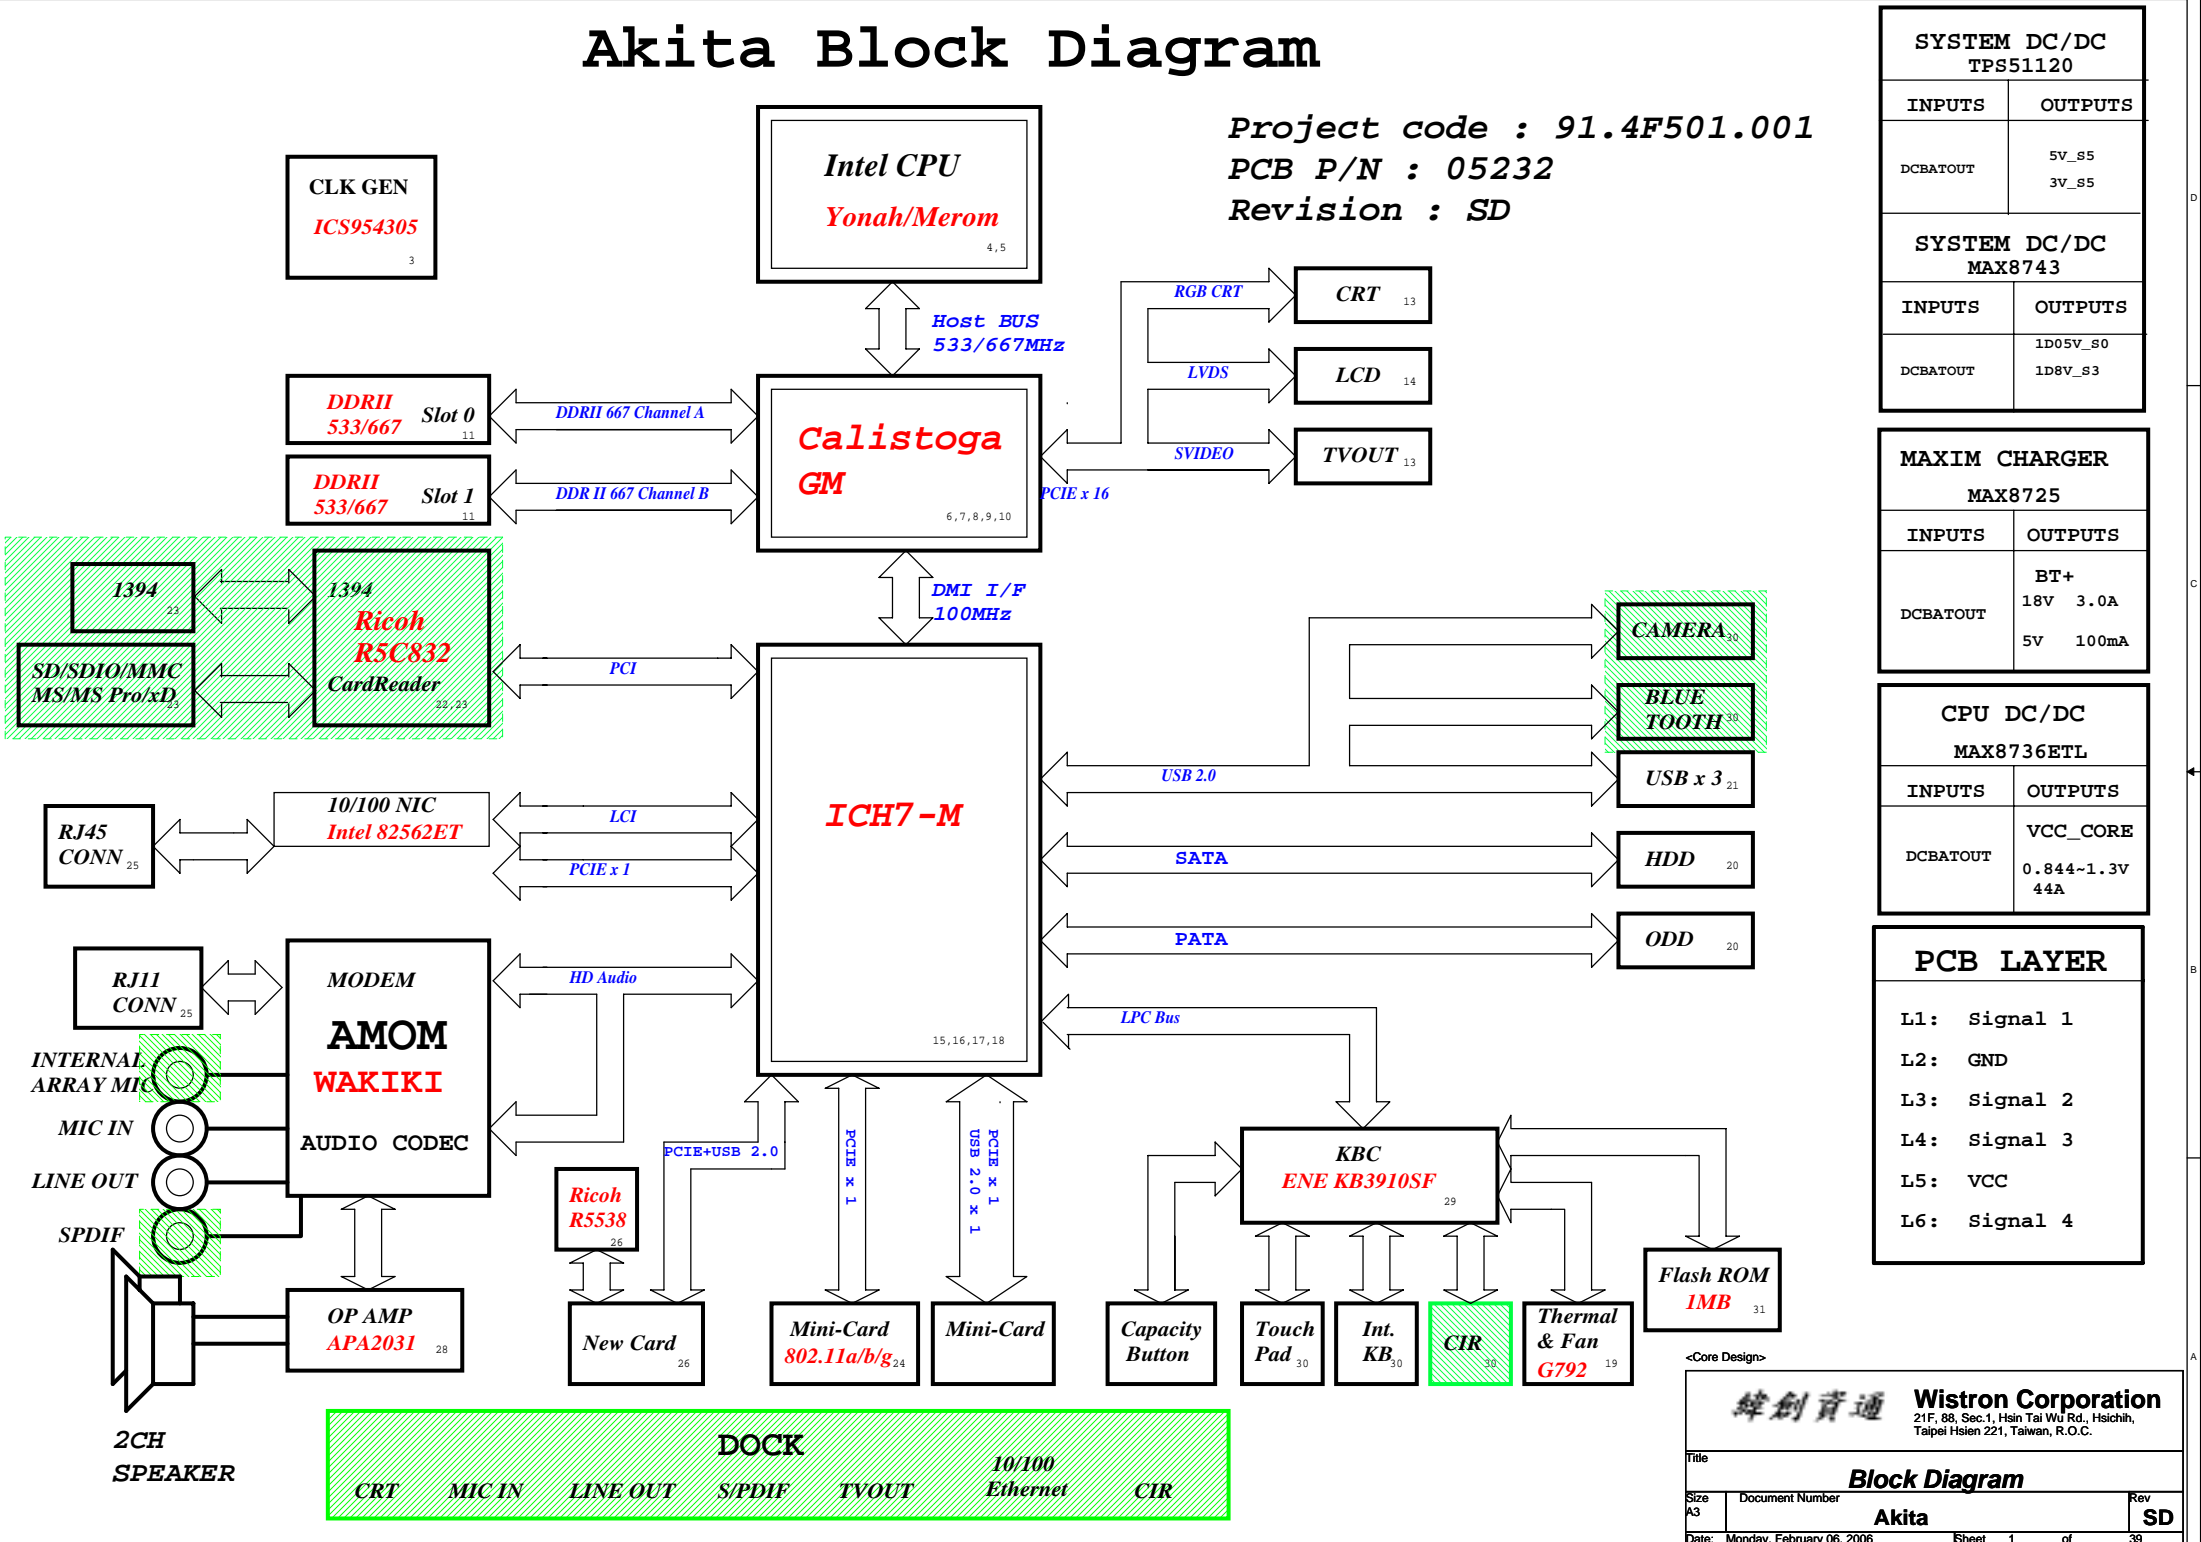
Akita Block Diagram

Project code : 91.4F501.001
PCB P/N : 05232
Revision : SD

CLK GEN
ICS954305
3

Intel CPU
Yonah/Merom
4,5

Host BUS
533/667MHz

DDRII 533/667 Slot 0 11
DDRII 533/667 Slot 1 11

DDRII 667 Channel A
DDR II 667 Channel B

Calistoga GM
6,7,8,9,10

RGB CRT
LVDS
SVIDEO
PCIE x 16

CRT 13
LCD 14
TVOUT 13

DMI I/F
100MHz

1394 23
SD/SDIO/MMC MS/MS Pro/xD 23

1394
Ricoh
R5C832
CardReader
22,23

PCI

ICH7-M
15,16,17,18

CAMERA 30
BLUE TOOTH 30
USB x 3 21
HDD 20
ODD 20

USB 2.0
SATA
PATA
LPC Bus

RJ45 CONN 25
10/100 NIC
Intel 82562ET
LCI
PCIE x 1

RJ11 CONN 25
MODEM
AMOM
WAKIKI
AUDIO CODEC
HD Audio

INTERNAL ARRAY MIC
MIC IN
LINE OUT
SPDIF

2CH SPEAKER

OP AMP
APA2031 28

Ricoh
R5538
26

PCIE+USB 2.0
PCIE x 1
USB 2.0 x 1
PCIE x 1

New Card 26
Mini-Card 802.11a/b/g 24
Mini-Card

KBC
ENE KB3910SF
29

Capacity Button
Touch Pad 30
Int. KB 30
CIR 30
Thermal & Fan G792 19
Flash ROM 1MB 31

DOCK
CRT MIC IN LINE OUT S/PDIF TVOUT 10/100 Ethernet CIR

SYSTEM DC/DC
TPS51120
INPUTS OUTPUTS
DCBATOUT 5V_S5 3V_S5

SYSTEM DC/DC
MAX8743
INPUTS OUTPUTS
DCBATOUT 1D05V_S0 1D8V_S3

MAXIM CHARGER
MAX8725
INPUTS OUTPUTS
DCBATOUT BT+ 18V 3.0A 5V 100mA

CPU DC/DC
MAX8736ETL
INPUTS OUTPUTS
DCBATOUT VCC_CORE 0.844~1.3V 44A

PCB LAYER
L1: Signal 1
L2: GND
L3: Signal 2
L4: Signal 3
L5: VCC
L6: Signal 4

<Core Design>
緯創資通 Wistron Corporation
21F, 88, Sec.1, Hsin Tai Wu Rd., Hsichih, Taipei Hsien 221, Taiwan, R.O.C.
Title
Block Diagram
Size A3 Document Number Akita Rev SD
Date: Monday, February 06, 2006 Sheet 1 of 39